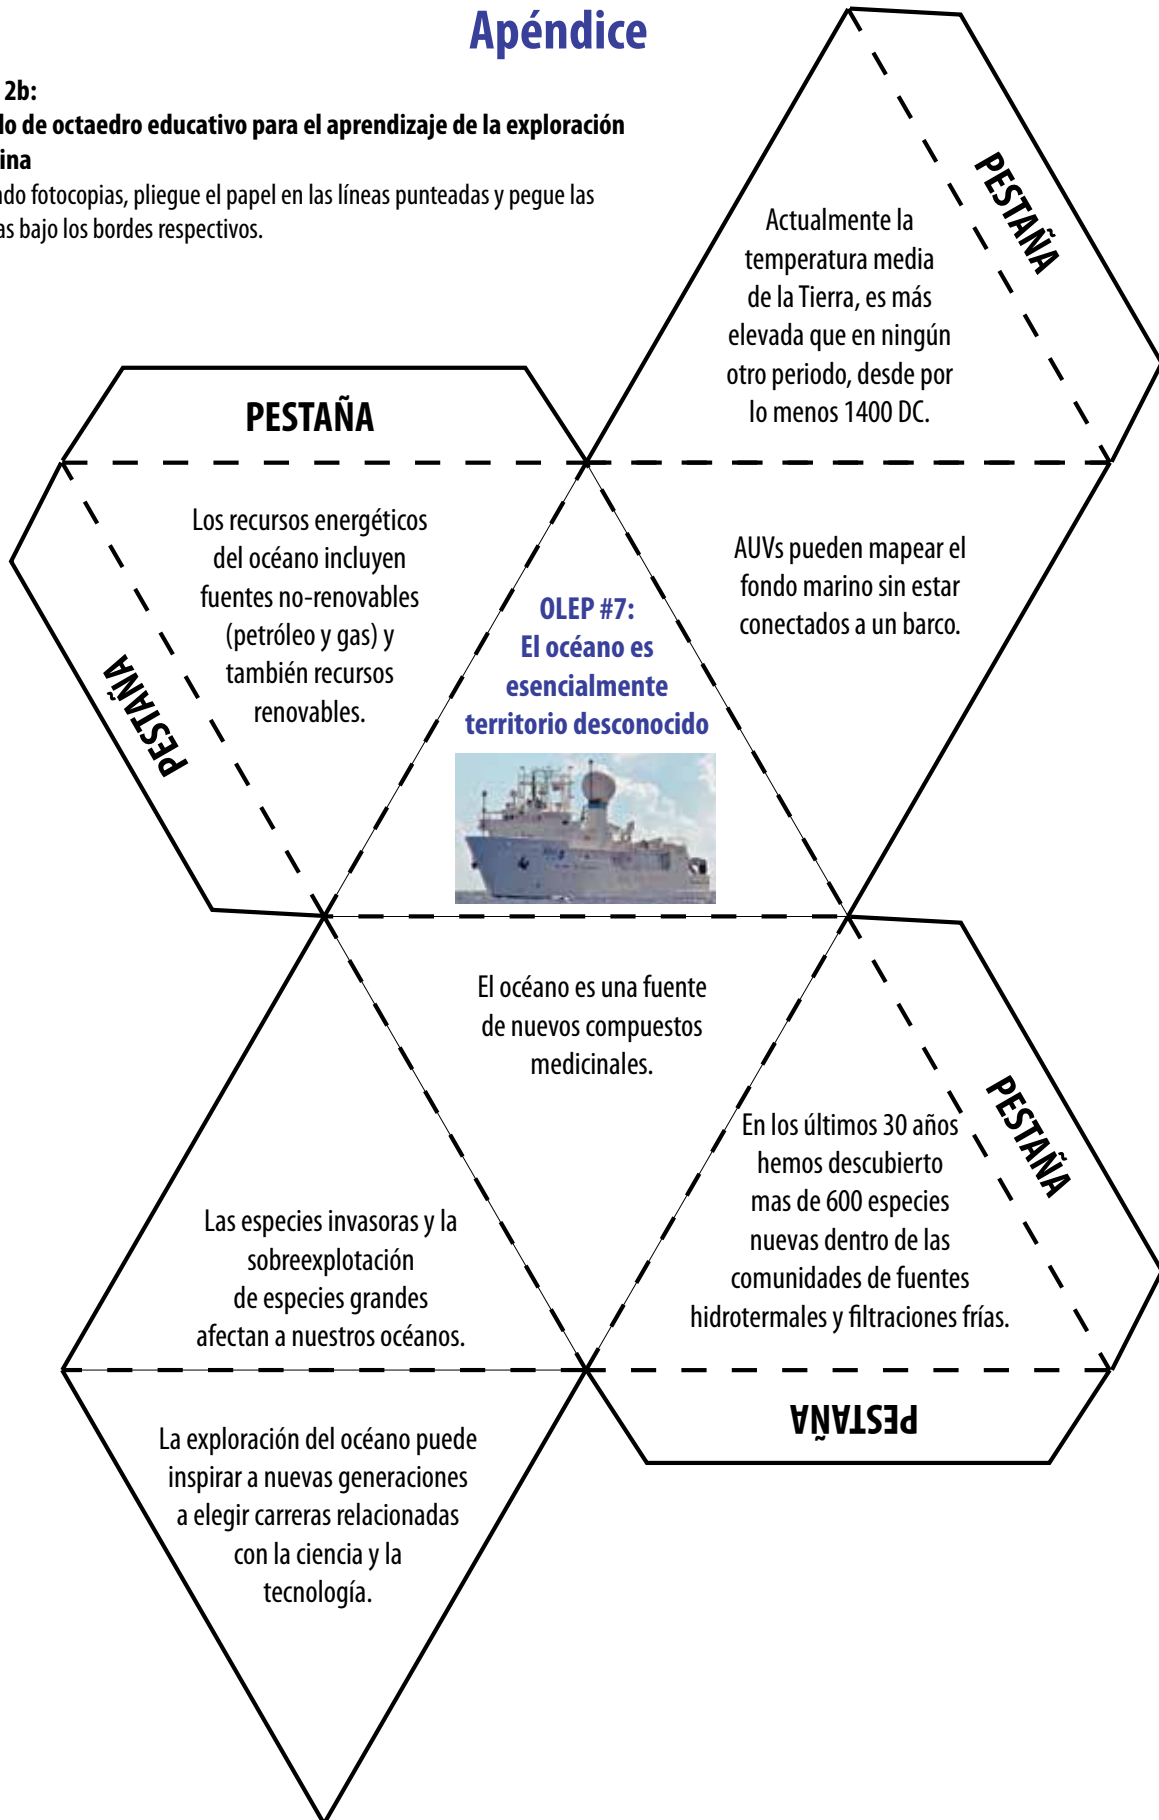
Apéndice

2b:
lo de octaedro educativo para el aprendizaje de la exploración ina
ndo fotocopias, pliegue el papel en las líneas punteadas y pegue las as bajo los bordes respectivos.

PESTAÑA

Actualmente la temperatura media de la Tierra, es más elevada que en ningún otro periodo, desde por lo menos 1400 DC.

PESTAÑA

Los recursos energéticos del océano incluyen fuentes no-renovables (petróleo y gas) y también recursos renovables.

PESTAÑA

OLEP #7:
El océano es esencialmente territorio desconocido

AUVs pueden mapear el fondo marino sin estar conectados a un barco.

El océano es una fuente de nuevos compuestos medicinales.

PESTAÑA

En los últimos 30 años hemos descubierto mas de 600 especies nuevas dentro de las comunidades de fuentes hidrotermales y filtraciones frías.

Las especies invasoras y la sobreexplotación de especies grandes afectan a nuestros océanos.

PESTAÑA

La exploración del océano puede inspirar a nuevas generaciones a elegir carreras relacionadas con la ciencia y la tecnología.